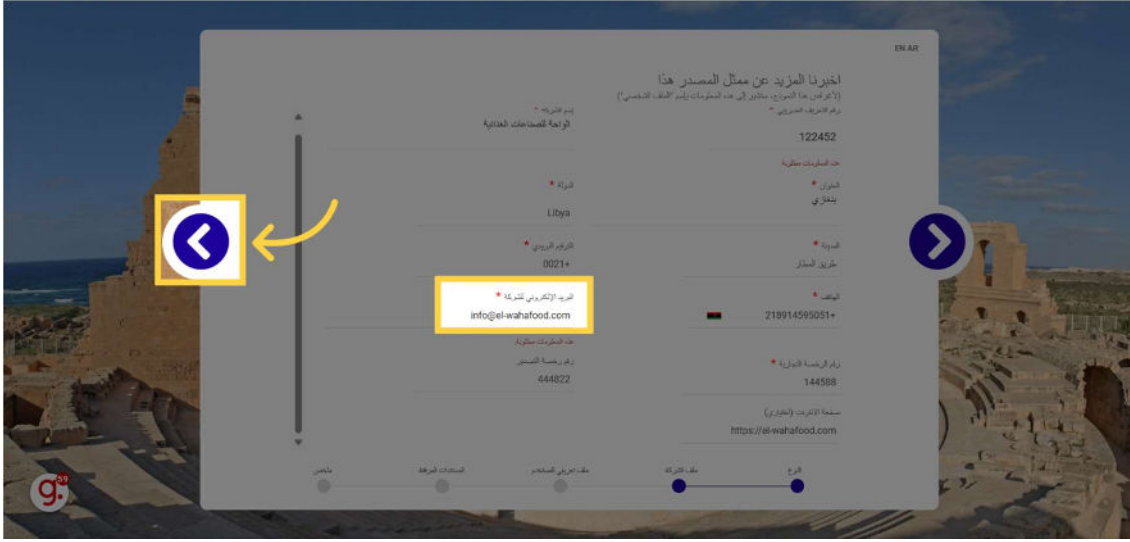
EN AR

اخبرنا المزيد عن ممثل المصدر هنا

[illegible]

رقم التعريف الضريبي *
122452

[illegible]

اسم الشركة *
الواحة للصناعات الغذائية

العنوان *
بنغازي

الدولة *
Libya

المدينة *
طريق المطار

الترقيم الدولي *
0021+

الهاتف *
218914595051+

البريد الإلكتروني للشركة *
info@el-wahafood.com

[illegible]

رقم رخصة التصدير
444822

رقم الرخصة التجارية *
144588

صفحة الإنترنت (اختياري)
https://el-wahafood.com

النوع
ملف الشركة
ملف تعريفي المستخدم
المستندات المرفقة
ملخص

g.
59